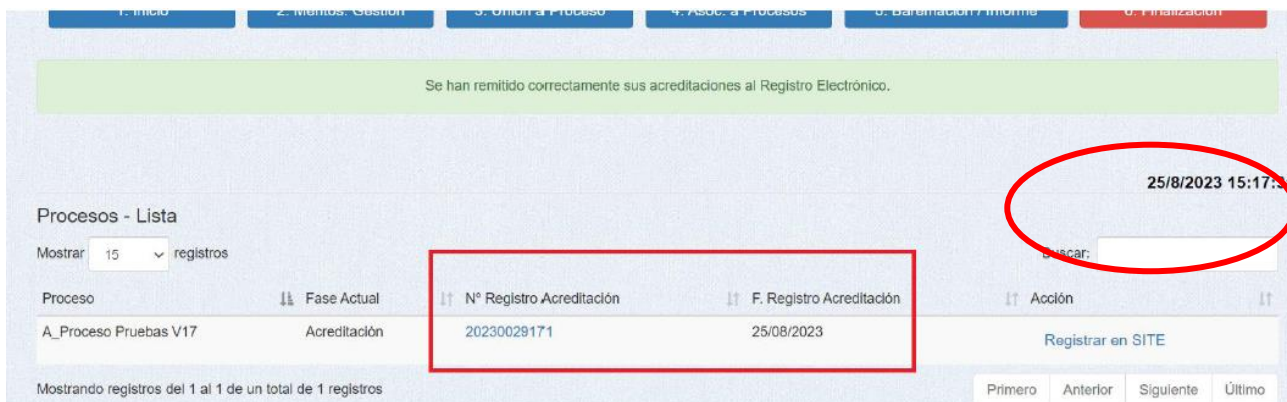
1. Inicio
2. Méritos: Gestión
3. Unión a Proceso
4. Asoc. a Procesos
5. Baremación / Informe
6. Finalización

Se han remitido correctamente sus acreditaciones al Registro Electrónico.

25/8/2023 15:17:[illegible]

Procesos - Lista

Mostrar 15 registros

Buscar:

| Proceso | Fase Actual | Nº Registro Acreditación | F. Registro Acreditación | Acción |
|---|---|---|---|---|
| A_Proceso Pruebas V17 | Acreditación | 20230029171 | 25/08/2023 | Registrar en SITE |

Mostrando registros del 1 al 1 de un total de 1 registros

Primero Anterior Siguiente Último